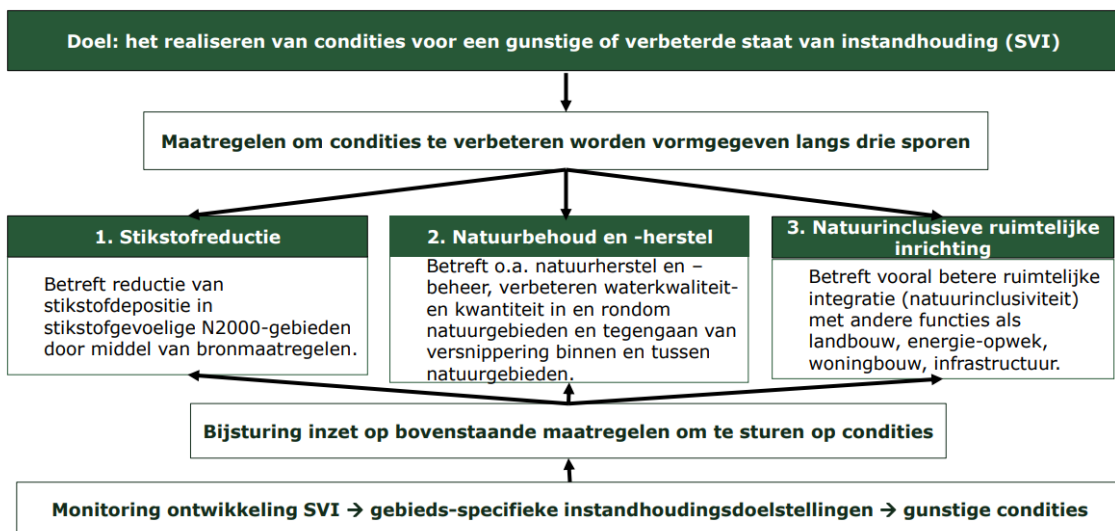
Doel: het realiseren van condities voor een gunstige of verbeterde staat van instandhouding (SVI)

Maatregelen om condities te verbeteren worden vormgegeven langs drie sporen

1. Stikstofreductie

Betreft reductie van stikstofdepositie in stikstofgevoelige N2000-gebieden door middel van bronmaatregelen.

2. Natuurbehoud en -herstel

Betreft o.a. natuurherstel en –beheer, verbeteren waterkwaliteit- en kwantiteit in en rondom natuurgebieden en tegengaan van versnippering binnen en tussen natuurgebieden.

3. Natuurinclusieve ruimtelijke inrichting

Betreft vooral betere ruimtelijke integratie (natuurinclusiviteit) met andere functies als landbouw, energie-opwek, woningbouw, infrastructuur.

Bijsturing inzet op bovenstaande maatregelen om te sturen op condities

Monitoring ontwikkeling SVI → gebieds-specifieke instandhoudingsdoelstellingen → gunstige condities